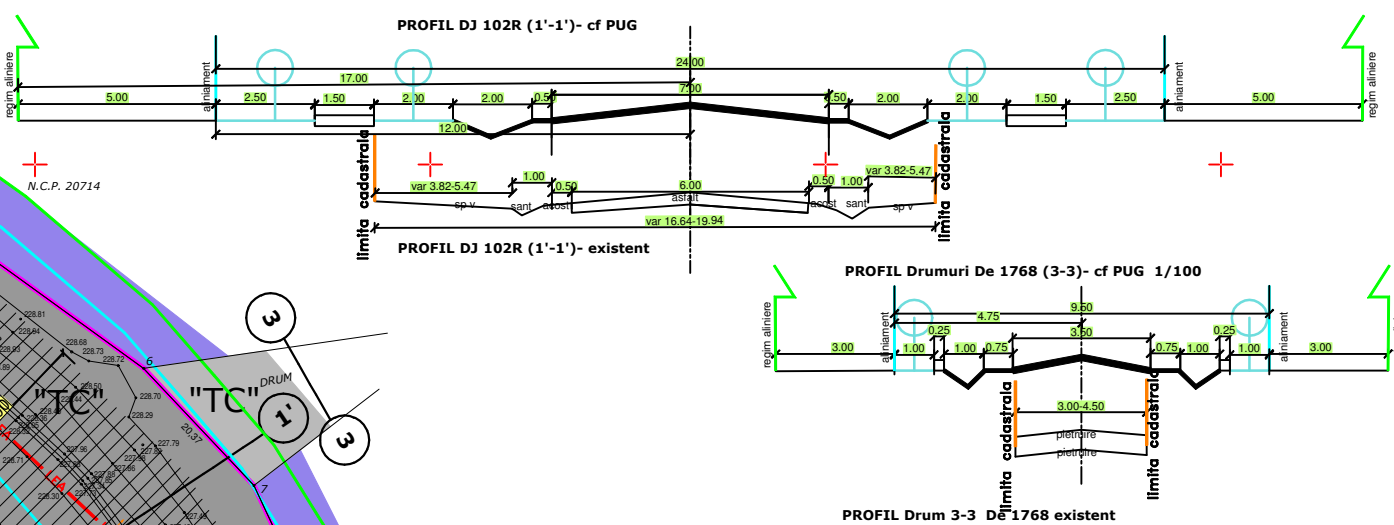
PROFIL DJ 102R (1'-1')- cf PUG

regim aliniere
aliniament
24.00
17.00
7.00
5.00
2.50
1.50
2.00
2.00
0.50
0.50
2.00
2.00
1.50
2.50
5.00
aliniament
regim aliniere
12.00

limita cadastrala
limita cadastrala

N.C.P. 20714

var 3.82-5.47
1.00
0.50
6.00
0.50
1.00
var 3.82-5.47
asfalt
sp v
sant
acost
acost
sant
sp v
var 16.64-19.94

PROFIL DJ 102R (1'-1')- existent

PROFIL Drumuri De 1768 (3-3)- cf PUG 1/100

regim aliniere
aliniament
9.50
4.75
3.50
0.25
0.25
3.00
1.00
1.00
0.75
0.75
1.00
1.00
3.00
aliniament
regim aliniere

limita cadastrala
limita cadastrala
3.00-4.50
pietruire
pietruire

PROFIL Drum 3-3 De 1768 existent

3
3
1'
"TC"
"TC"
DRUM
228.81
228.84
228.68
228.73
228.72
228.83
228.50
228.70
228.44
228.29
227.79
227.96
227.98
228.71
228.30
6
7
20.37